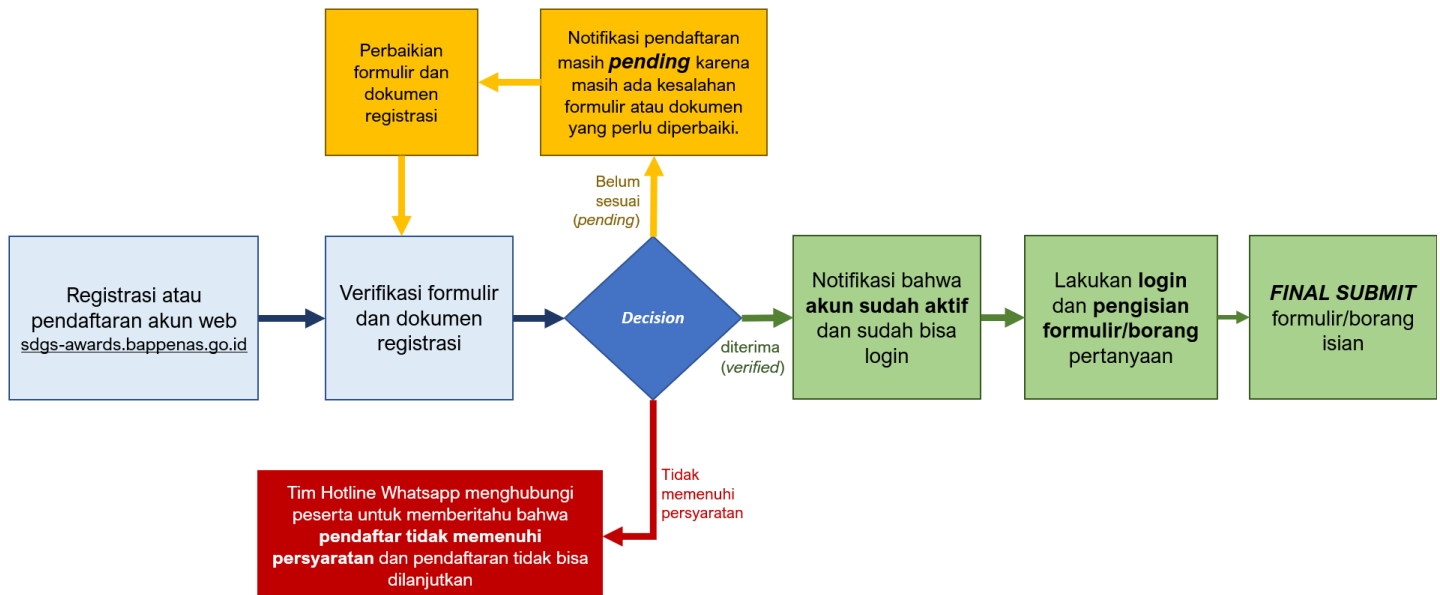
Perbaikan formulir dan dokumen registrasi

Notifikasi pendaftaran masih **pending** karena masih ada kesalahan formulir atau dokumen yang perlu diperbaiki.

Belum sesuai (*pending*)

Registrasi atau pendaftaran akun web sdgs-awards.bappenas.go.id

Verifikasi formulir dan dokumen registrasi

*Decision*

diterima (*verified*)

Notifikasi bahwa **akun sudah aktif** dan sudah bisa login

Lakukan **login** dan **pengisian formulir/borang** pertanyaan

***FINAL SUBMIT*** formulir/borang isian

Tidak memenuhi persyaratan

Tim Hotline Whatsapp menghubungi peserta untuk memberitahu bahwa **pendaftar tidak memenuhi persyaratan** dan pendaftaran tidak bisa dilanjutkan